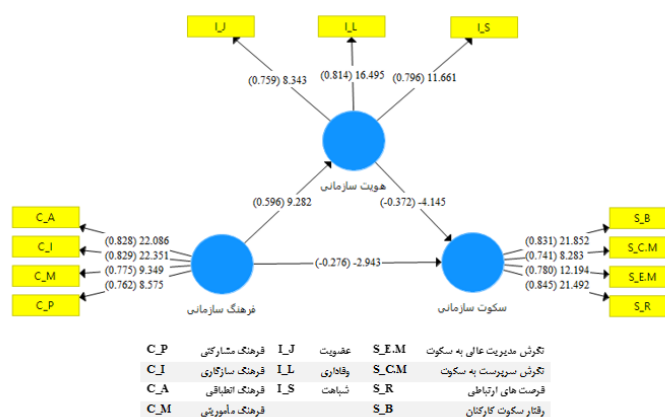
I_J

I_L

I_S

(0.759) 8.343

(0.814) 16.495

(0.796) 11.661

هویت سازمانی

(0.596) 9.282

(-0.372) -4.145

C_A

C_I

C_M

C_P

(0.828) 22.086
(0.829) 22.351
(0.775) 9.349
(0.762) 8.575

فرهنگ سازمانی

(-0.276) -2.943

سکوت سازمانی

(0.831) 21.852
(0.741) 8.283
(0.780) 12.194
(0.845) 21.492

S_B

S_C.M

S_E.M

S_R

| تگرش مدیریت عالی به سکوت | S_E.M | عضویت | I_J | فرهنگ مشارکتی | C_P |
|---|---|---|---|---|---|
| تگرش سرپرست به سکوت | S_C.M | وفاداری | I_L | فرهنگ سازگاری | C_I |
| فرصت های ارتباطی | S_R | شباهت | I_S | فرهنگ انطباقی | C_A |
| رفتار سکوت کارکنان | S_B | | | فرهنگ مأموریتی | C_M |